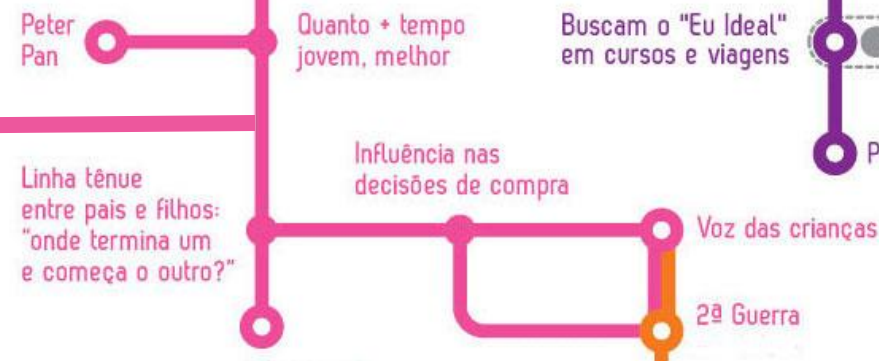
Peter Pan

Quanto + tempo jovem, melhor

Buscam o "Eu Ideal" em cursos e viagens

P

Linha tênue entre pais e filhos: "onde termina um e começa o outro?"

Influência nas decisões de compra

Voz das crianças

2ª Guerra